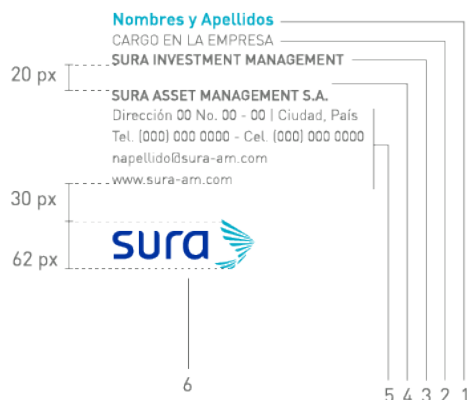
Nombres y Apellidos
CARGO EN LA EMPRESA
SURA INVESTMENT MANAGEMENT

20 px

SURA ASSET MANAGEMENT S.A.
Dirección 00 No. 00 - 00 | Ciudad, País
Tel. (000) 000 0000 - Cel. (000) 000 0000
napellido@sura-am.com
www.sura-am.com

30 px

62 px

sura

6

5 4 3 2 1